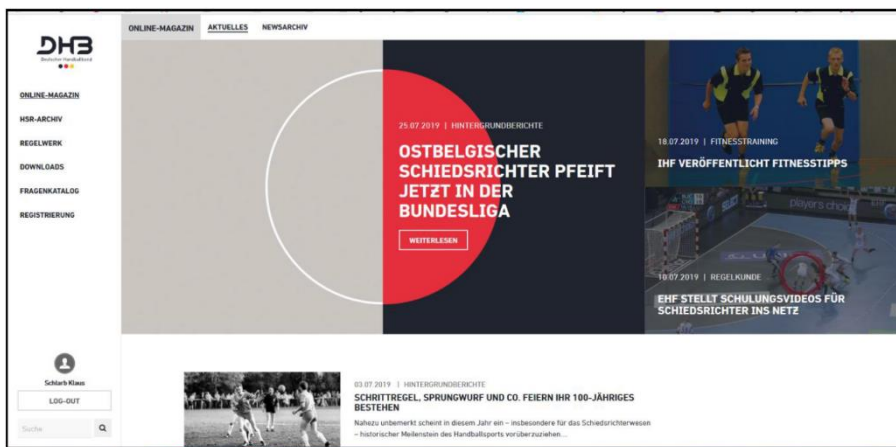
DHB
Deutscher Handballbund

ONLINE-MAGAZIN AKTUELLES NEWSARCHIV

ONLINE-MAGAZIN
HSR-ARCHIV
REGELWERK
DOWNLOADS
FRAGENKATALOG
REGISTRIERUNG

25.07.2019 | HINTERGRUNDBERICHTE

OSTBELGISCHER SCHIEDSRICHTER PFEIFT JETZT IN DER BUNDESLIGA

WEITERLESEN

18.07.2019 | FITNESSTRAINING

IHF VERÖFFENTLICHT FITNESSTIPPS

18.07.2019 | REGELKUNDE

EHF STELLT SCHULUNGSVIDEOS FÜR SCHIEDSRICHTER INS NETZ

Schlarb Klaus
LOG-OUT
Suche

03.07.2019 | HINTERGRUNDBERICHTE

SCHRITTREGEL, SPRUNGWURF UND CO. FEIERN IHR 100-JÄHRIGES BESTEHEN

Nahezu unbemerkt scheint in diesem Jahr ein – insbesondere für das Schiedsrichterwesen – historischer Meilenstein des Handballsports vorüberzuziehen...